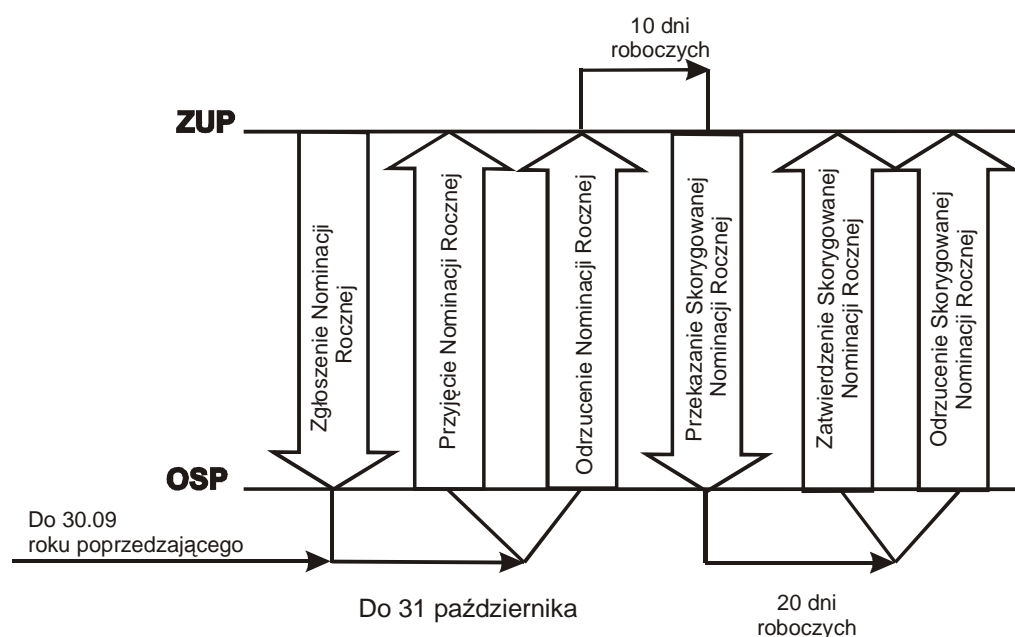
10 dni roboczych

ZUP

Zgłoszenie Nominacji Rocznej

Przyjęcie Nominacji Rocznej

Odrzucenie Nominacji Rocznej

Przekazanie Skorygowanej Nominacji Rocznej

Zatwierdzenie Skorygowanej Nominacji Rocznej

Odrzucenie Skorygowanej Nominacji Rocznej

OSP

Do 30.09 roku poprzedzającego

Do 31 października

20 dni roboczych